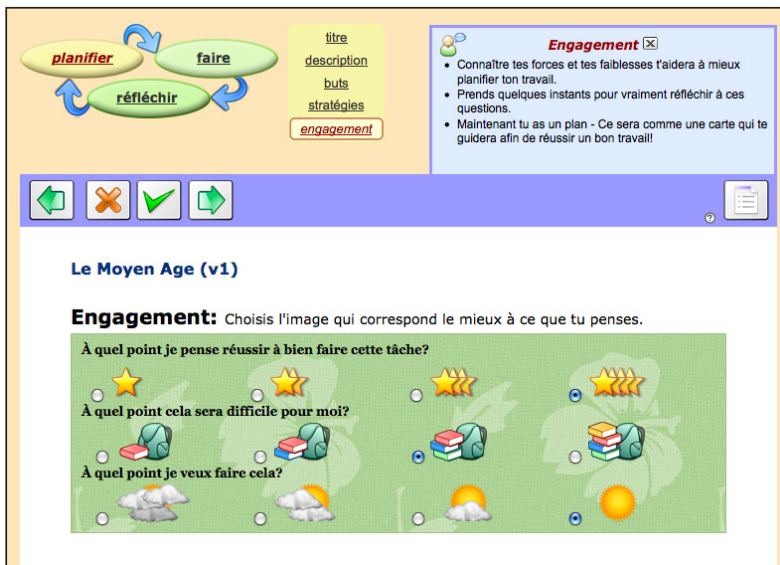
planifier
faire
réfléchir

titre
description
buts
stratégies
engagement

Engagement

- Connaître tes forces et tes faiblesses t'aidera à mieux planifier ton travail.
- Prends quelques instants pour vraiment réfléchir à ces questions.
- Maintenant tu as un plan - Ce sera comme une carte qui te guidera afin de réussir un bon travail!

?

Le Moyen Age (v1)

Engagement: Choisis l'image qui correspond le mieux à ce que tu penses.

À quel point je pense réussir à bien faire cette tâche?

À quel point cela sera difficile pour moi?

À quel point je veux faire cela?